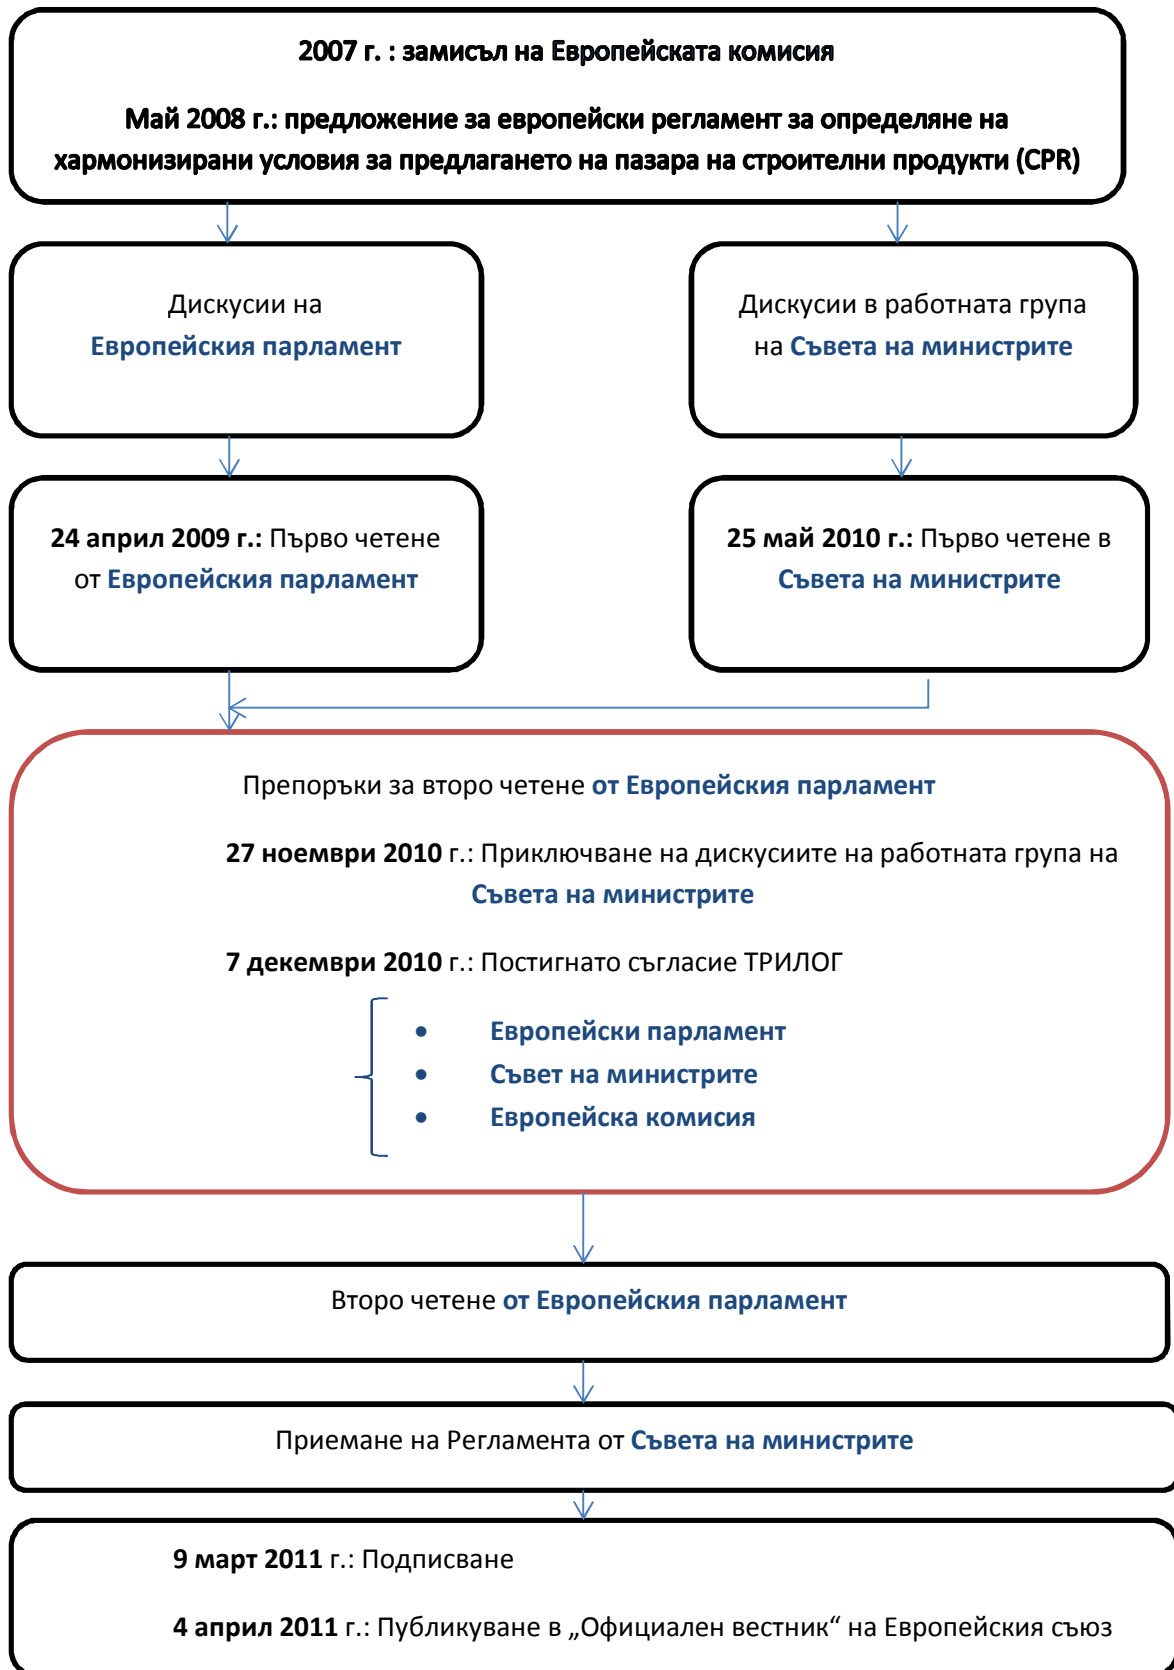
2007 г. : замисъл на Европейската комисия

Май 2008 г.: предложение за европейски регламент за определяне на хармонизирани условия за предлагането на пазара на строителни продукти (CPR)

Дискусии на Европейския парламент

Дискусии в работната група на Съвета на министрите

24 април 2009 г.: Първо четене от Европейския парламент

25 май 2010 г.: Първо четене в Съвета на министрите

Препоръки за второ четене от Европейския парламент

27 ноември 2010 г.: Приключване на дискусиите на работната група на Съвета на министрите

7 декември 2010 г.: Постигнато съгласие ТРИЛОГ

- Европейски парламент
- Съвет на министрите
- Европейска комисия

Второ четене от Европейския парламент

Приемане на Регламента от Съвета на министрите

9 март 2011 г.: Подписване

4 април 2011 г.: Публикуване в „Официален вестник“ на Европейския съюз